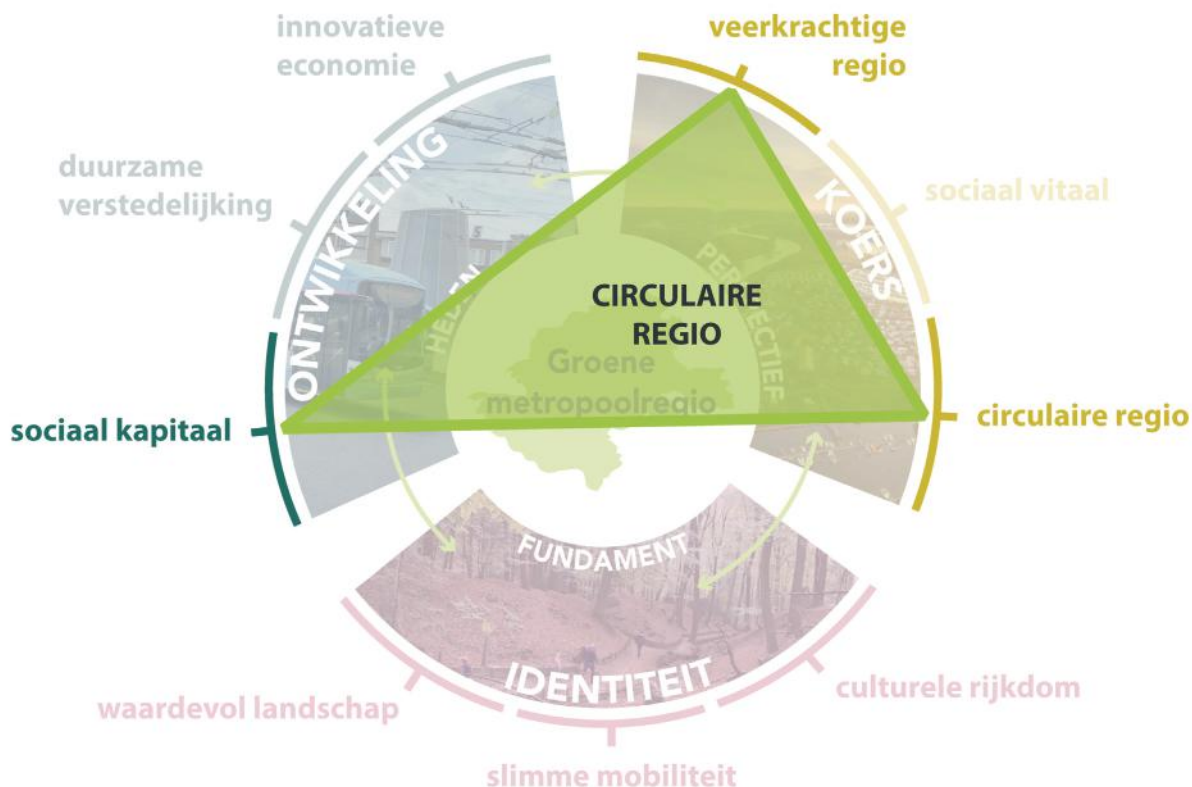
innovatieve economie

veerkrachtige regio

duurzame verstedelijking

sociaal vitaal

ONTWIKKELING

KOERS

HEDEN

PERSPECTIEF

CIRCULAIRE REGIO

Groene metropoolregio

sociaal kapitaal

circulaire regio

FUNDAMENT

IDENTITEIT

waardevol landschap

culturele rijkdom

slimme mobiliteit